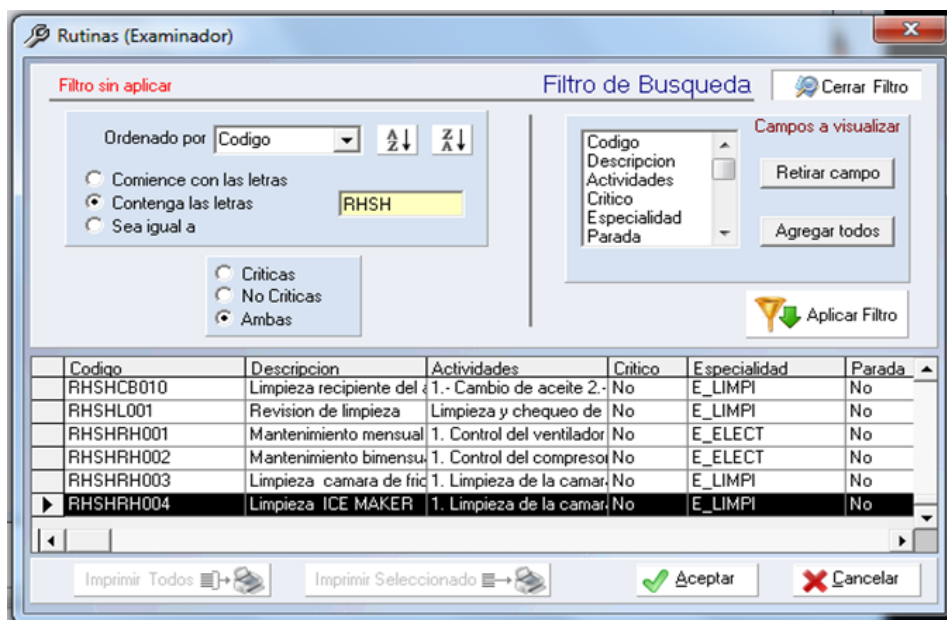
Rutinas (Examinador)

Filtro sin aplicar

Filtro de Busqueda

Cerrar Filtro

Ordenado por Codigo

Comience con las letras
Contenga las letras RHSH
Sea igual a

Criticas
No Criticas
Ambas

Campos a visualizar

Codigo
Descripcion
Actividades
Critico
Especialidad
Parada

Retirar campo

Agregar todos

Aplicar Filtro

| Codigo | Descripcion | Actividades | Critico | Especialidad | Parada |
|---|---|---|---|---|---|
| RHSHCB010 | Limpieza recipiente del a | 1.- Cambio de aceite 2.- | No | E_LIMPI | No |
| RHSHL001 | Revision de limpieza | Limpieza y chequeo de | No | E_LIMPI | No |
| RHSHRH001 | Mantenimiento mensual | 1. Control del ventilador | No | E_ELECT | No |
| RHSHRH002 | Mantenimiento bimensu | 1. Control del compresor | No | E_ELECT | No |
| RHSHRH003 | Limpieza camara de fric | 1. Limpieza de la camara | No | E_LIMPI | No |
| RHSHRH004 | Limpieza ICE MAKER | 1. Limpieza de la camara | No | E_LIMPI | No |

Imprimir Todos

Imprimir Seleccionado

Aceptar

Cancelar